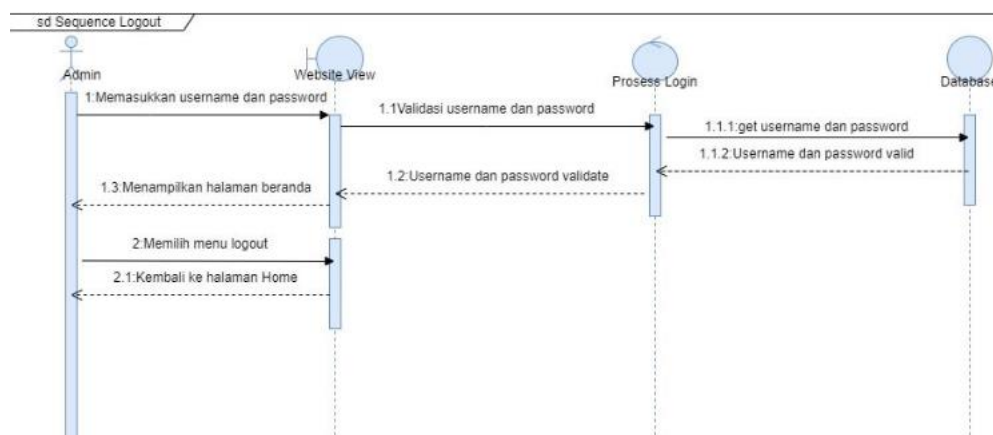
sd Sequence Logout

Admin

Website View

Prosess Login

Databas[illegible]

1:Memasukkan username dan password

1.1Validasi username dan password

1.1.1:get username dan password

1.1.2:Username dan password valid

1.2:Username dan password validate

1.3:Menampilkan halaman beranda

2:Memilih menu logout

2.1:Kembali ke halaman Home